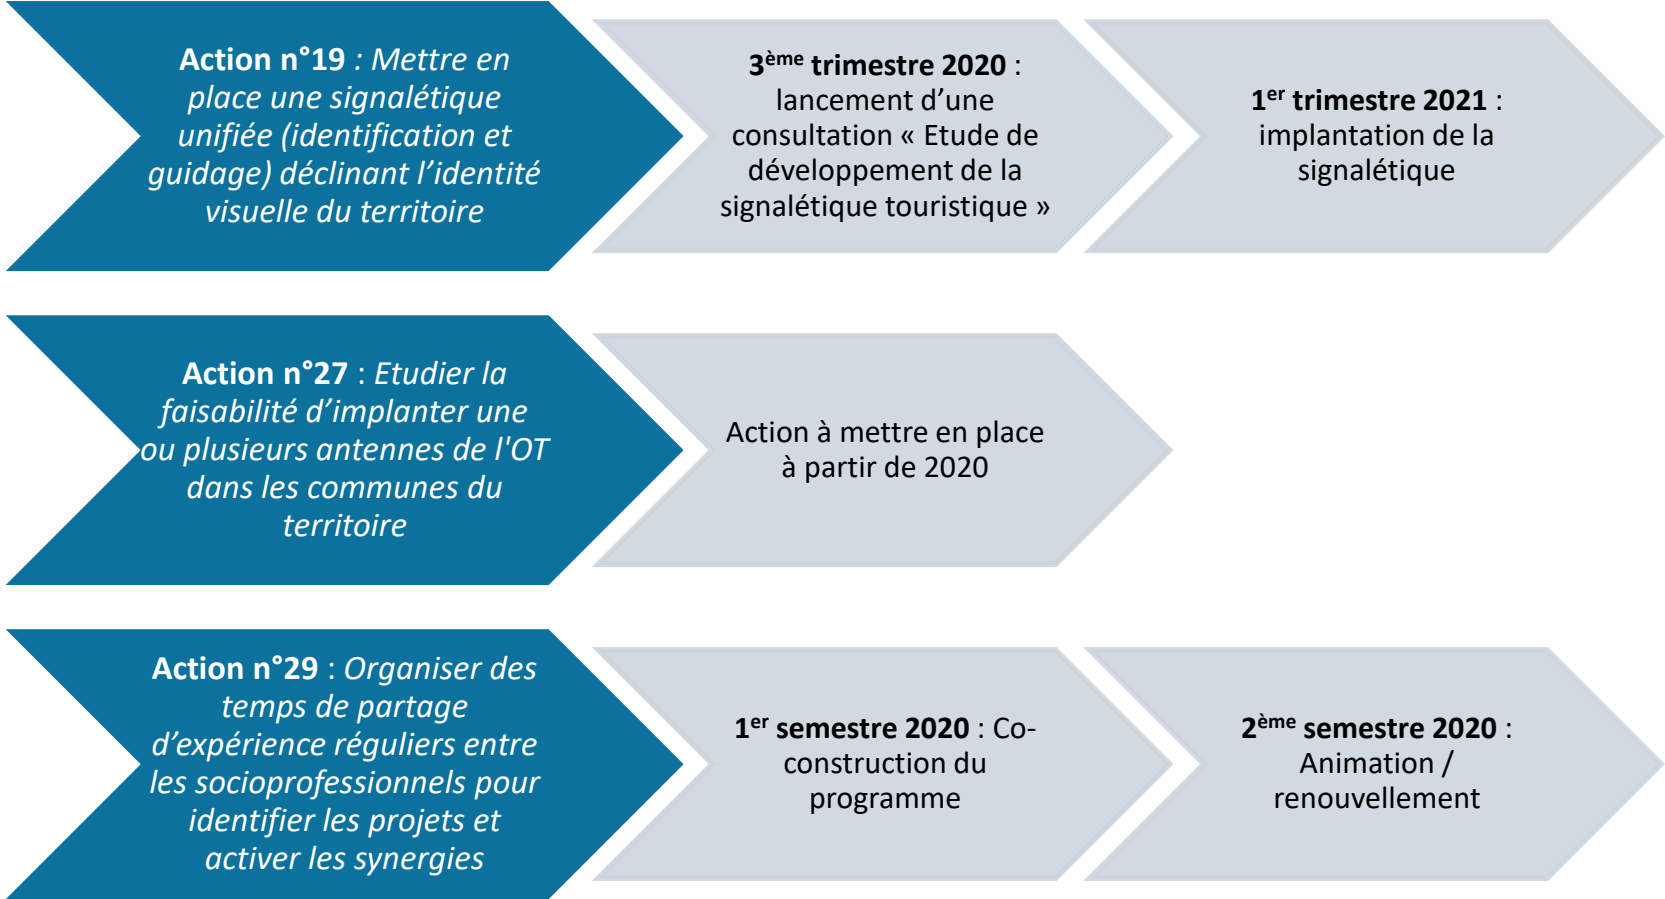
**Action n°19** : *Mettre en place une signalétique unifiée (identification et guidage) déclinant l'identité visuelle du territoire*

**3$^{ème}$ trimestre 2020** : lancement d'une consultation « Etude de développement de la signalétique touristique »

**1$^{er}$ trimestre 2021** : implantation de la signalétique

**Action n°27** : *Etudier la faisabilité d'implanter une ou plusieurs antennes de l'OT dans les communes du territoire*

Action à mettre en place à partir de 2020

**Action n°29** : *Organiser des temps de partage d'expérience réguliers entre les socioprofessionnels pour identifier les projets et activer les synergies*

**1$^{er}$ semestre 2020** : Co-construction du programme

**2$^{ème}$ semestre 2020** : Animation / renouvellement